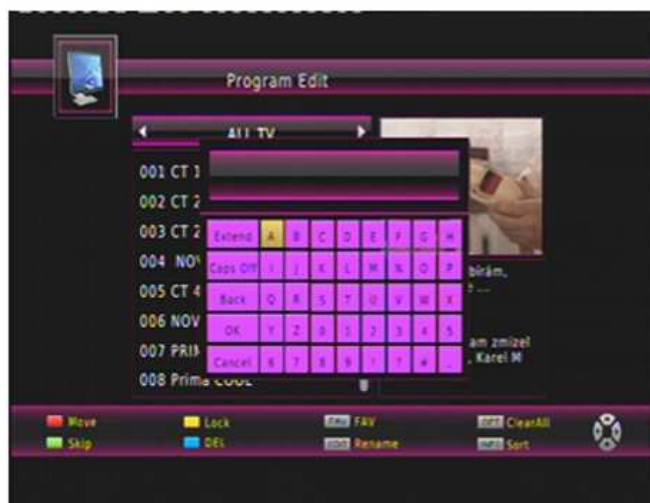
Program Edit

ALL TV

001 CT 1
002 CT 2
003 CT 2
004 NO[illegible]
005 CT 4
006 NOV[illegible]
007 PRI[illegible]
008 Prima COOL

| Extend | A | B | C | D | E | F | G | H |
|---|---|---|---|---|---|---|---|---|
| Caps Off | I | J | K | L | M | N | O | P |
| Back | Q | R | S | T | U | V | W | X |
| OK | Y | Z | 0 | 1 | 2 | 3 | 4 | 5 |
| Cancel | 6 | 7 | 8 | 9 | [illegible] | ? | # | |

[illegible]bírám, ? ...

am zmizel , Karel M

Move
Lock
FAV FAV
ClearAll
Skip
DEL
Rename
Sort